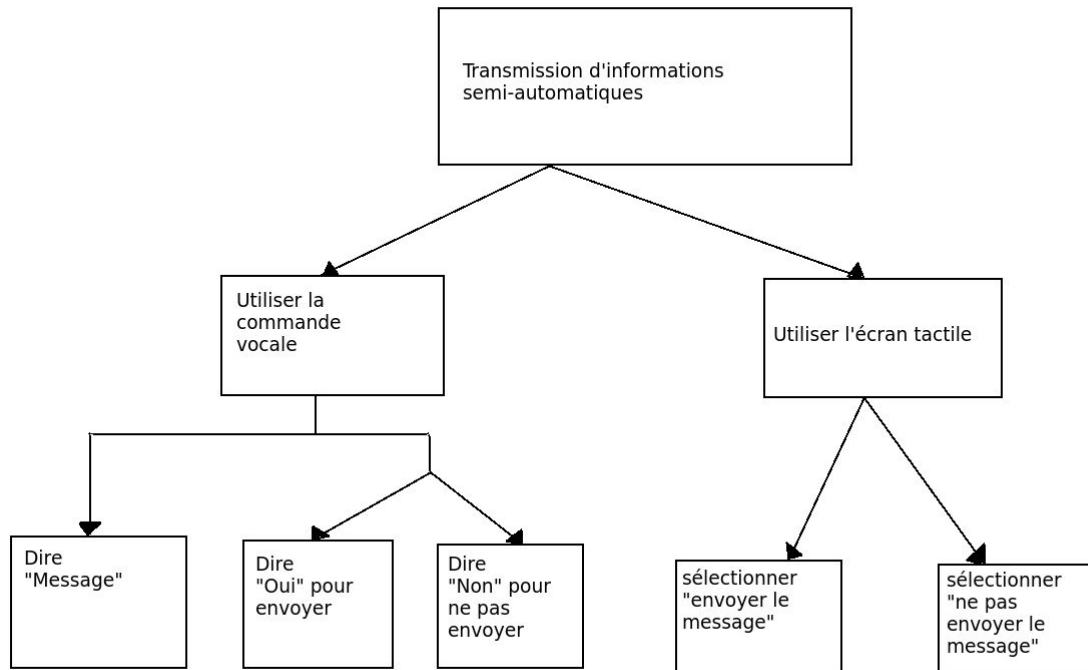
Transmission d'informations semi-automatiques

Utiliser la commande vocale

Utiliser l'écran tactile

Dire "Message"

Dire "Oui" pour envoyer

Dire "Non" pour ne pas envoyer

sélectionner "envoyer le message"

sélectionner "ne pas envoyer le message"